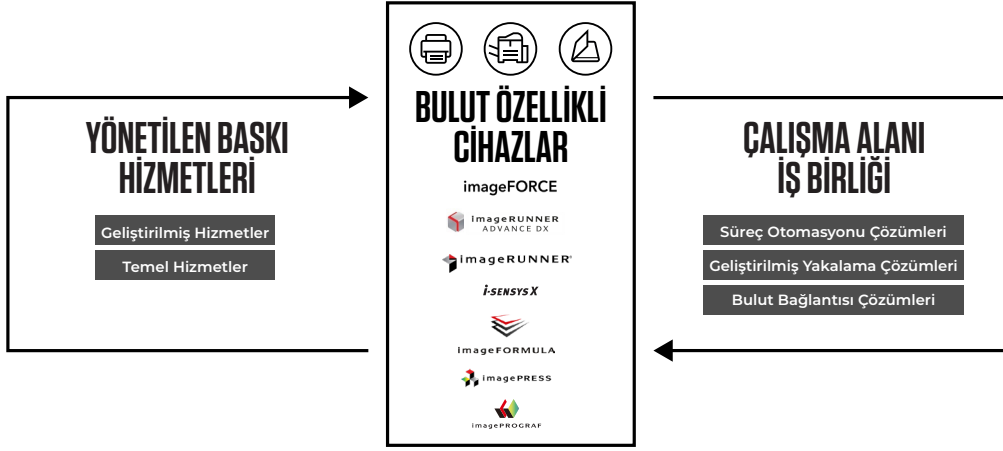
YÖNETİLEN BASKI HİZMETLERİ

Geliştirilmiş Hizmetler

Temel Hizmetler

BULUT ÖZELLİKLİ CİHAZLAR

imageFORCE

imageRUNNER ADVANCE DX

imageRUNNER

i-SENSYS X

imageFORMULA

imagePRESS

imagePROGRAF

ÇALIŞMA ALANI İŞ BİRLİĞİ

Süreç Otomasyonu Çözümleri

Geliştirilmiş Yakalama Çözümleri

Bulut Bağlantısı Çözümleri